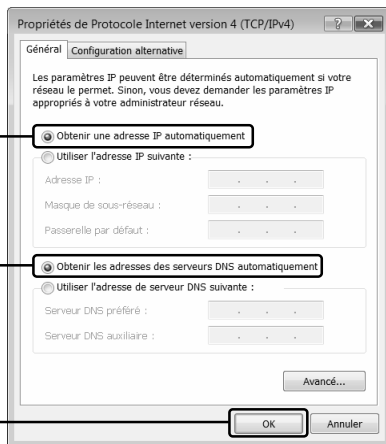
Propriétés de Protocole Internet version 4 (TCP/IPv4)

?

Général

Configuration alternative

Les paramètres IP peuvent être déterminés automatiquement si votre réseau le permet. Sinon, vous devez demander les paramètres IP appropriés à votre administrateur réseau.

Obtenir une adresse IP automatiquement

Utiliser l'adresse IP suivante :

Adresse IP :

Masque de sous-réseau :

Passerelle par défaut :

Obtenir les adresses des serveurs DNS automatiquement

Utiliser l'adresse de serveur DNS suivante :

Serveur DNS préféré :

Serveur DNS auxiliaire :

Avancé...

OK

Annuler